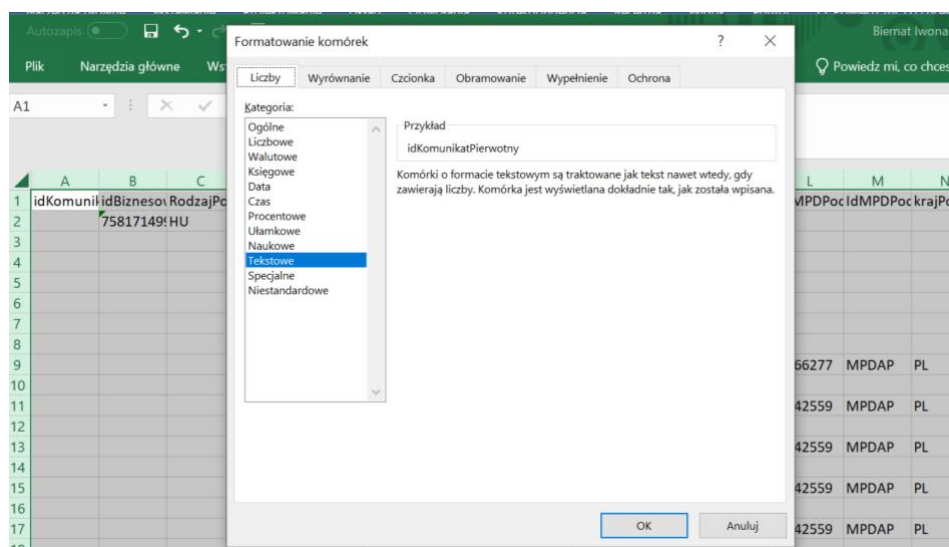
Autozapis
Biernat Iwona
Plik
Narzędzia główne
Ws
Powiedz mi, co chces
A1

| | A | B | C | L | M | N |
|---|---|---|---|---|---|---|
| 1 | idKomunik | idBiznesov | RodzajPo | MPDPoc | IdMPDPoc | krajPo |
| 2 | | 75817149 | HU | | | |
| 3 | | | | | | |
| 4 | | | | | | |
| 5 | | | | | | |
| 6 | | | | | | |
| 7 | | | | | | |
| 8 | | | | | | |
| 9 | | | | 66277 | MPDAP | PL |
| 10 | | | | | | |
| 11 | | | | 42559 | MPDAP | PL |
| 12 | | | | | | |
| 13 | | | | 42559 | MPDAP | PL |
| 14 | | | | | | |
| 15 | | | | 42559 | MPDAP | PL |
| 16 | | | | | | |
| 17 | | | | 42559 | MPDAP | PL |

Formatowanie komórek
?
×
Liczby
Wyrównanie
Czcionka
Obramowanie
Wypełnienie
Ochrona
Kategoria:
Ogólne
Liczbowe
Walutowe
Księgowe
Data
Czas
Procentowe
Ułamkowe
Naukowe
Tekstowe
Specjalne
Niestandardowe
Przykład
idKomunikatPierwotny
Komórki o formacie tekstowym są traktowane jak tekst nawet wtedy, gdy zawierają liczby. Komórka jest wyświetlana dokładnie tak, jak została wpisana.
OK
Anuluj